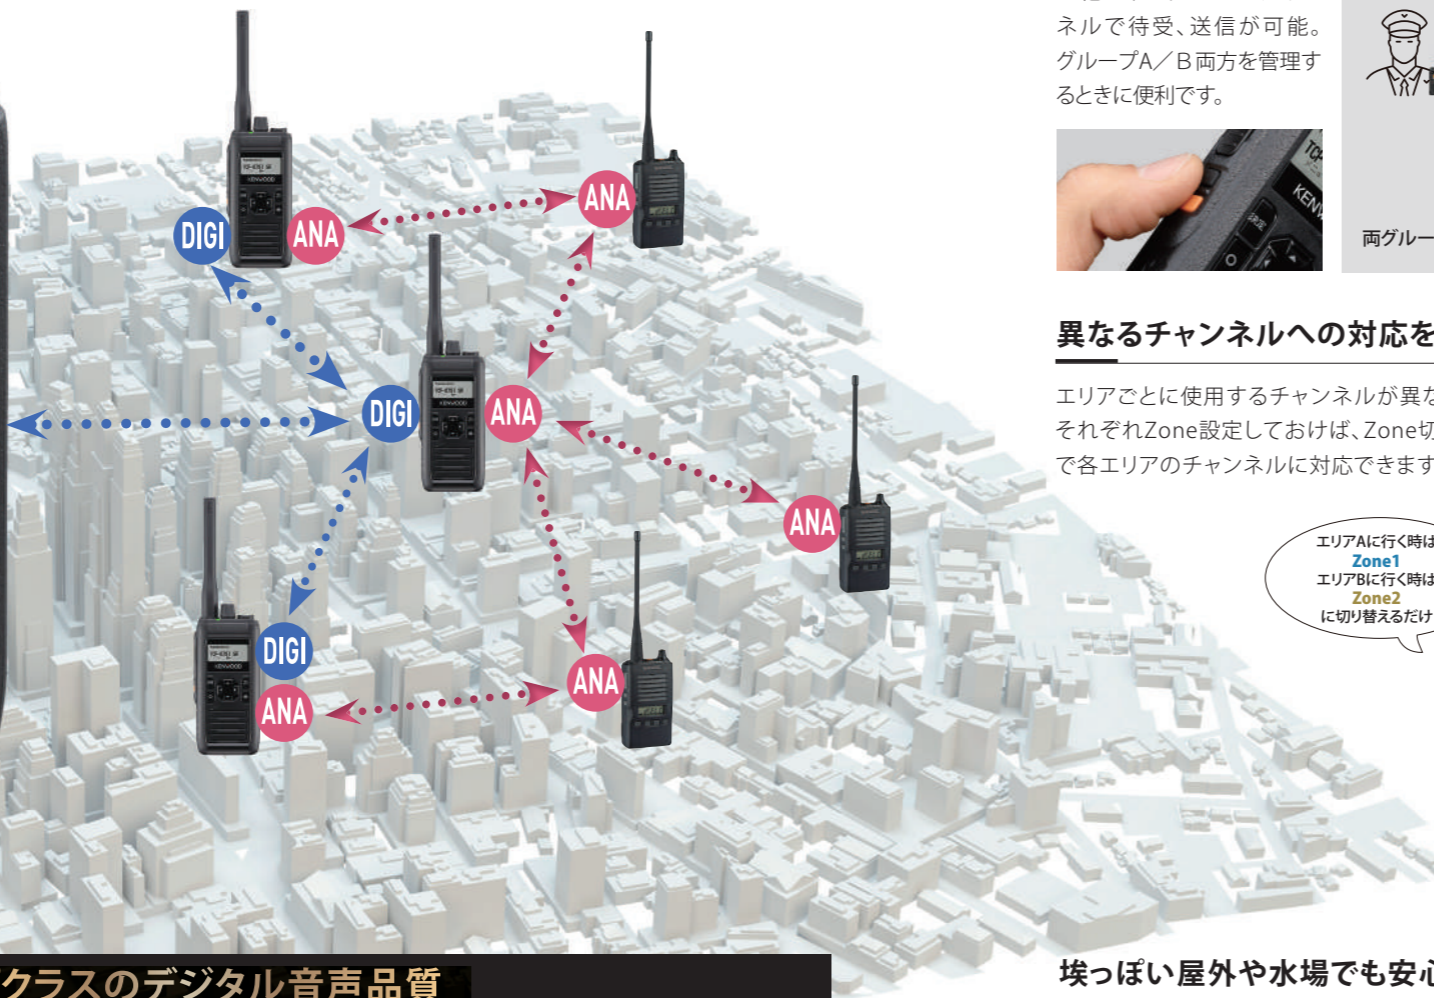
DIGI
ANA
ANA
DIGI
ANA
ANA
DIGI
ANA
ANA

クラスのデジタル音声品質

ネルで待受、送信が可能。グループA／B両方を管理するときに便利です。

両グル

異なるチャンネルへの対応を

エリアごとに使用するチャンネルが異な それぞれZone設定しておけば、Zone切 で各エリアのチャンネルに対応できます

エリアAに行く時は
Zone1
エリアBに行く時は
Zone2
に切り替えるだけ

埃っぽい屋外や水場でも安心